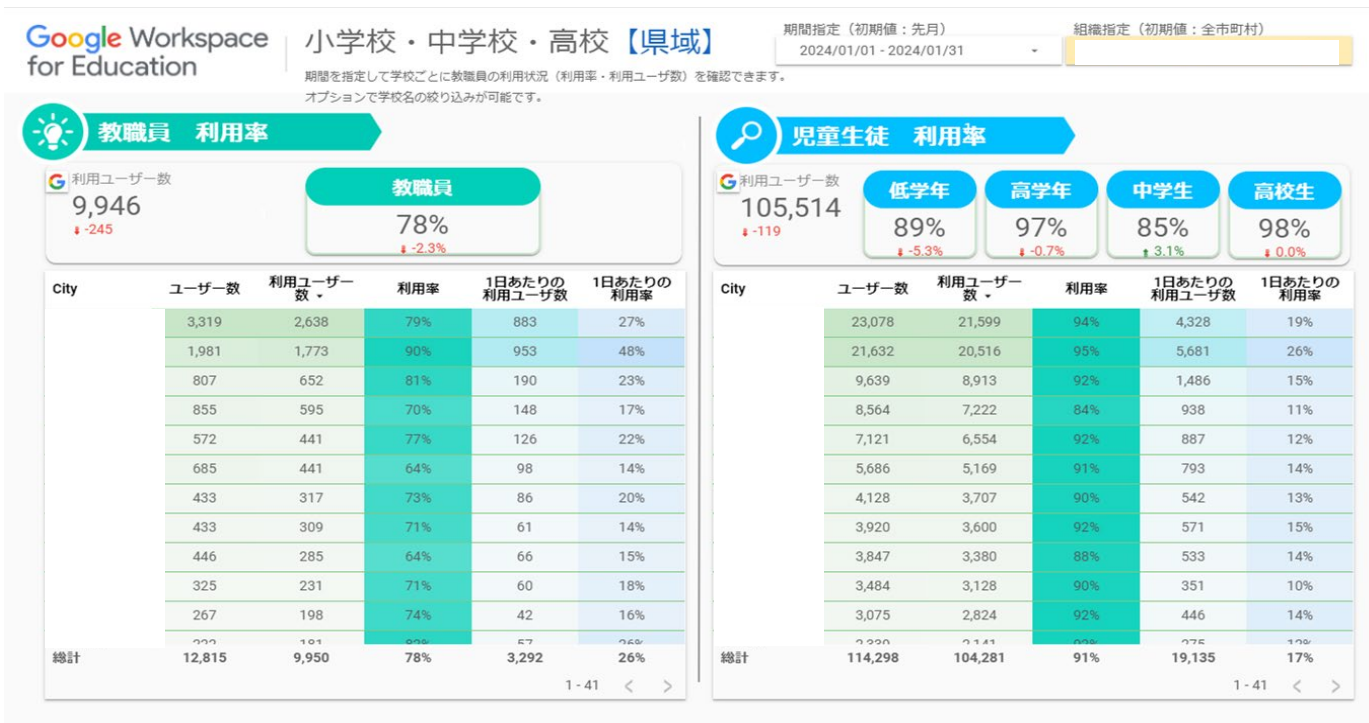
Google Workspace for Education

小学校・中学校・高校【県域】

期間を指定して学校ごとに教職員の利用状況（利用率・利用ユーザ数）を確認できます。
オプションで学校名の絞り込みが可能です。

期間指定（初期値：先月）
2024/01/01 - 2024/01/31

組織指定（初期値：全市町村）

教職員　利用率

利用ユーザー数
9,946
-245

教職員
78%
-2.3%

| City | ユーザー数 | 利用ユーザー数 | 利用率 | 1日あたりの利用ユーザ数 | 1日あたりの利用率 |
|---|---|---|---|---|---|
| | 3,319 | 2,638 | 79% | 883 | 27% |
| | 1,981 | 1,773 | 90% | 953 | 48% |
| | 807 | 652 | 81% | 190 | 23% |
| | 855 | 595 | 70% | 148 | 17% |
| | 572 | 441 | 77% | 126 | 22% |
| | 685 | 441 | 64% | 98 | 14% |
| | 433 | 317 | 73% | 86 | 20% |
| | 433 | 309 | 71% | 61 | 14% |
| | 446 | 285 | 64% | 66 | 15% |
| | 325 | 231 | 71% | 60 | 18% |
| | 267 | 198 | 74% | 42 | 16% |
| | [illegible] | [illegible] | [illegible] | 57 | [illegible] |
| 総計 | 12,815 | 9,950 | 78% | 3,292 | 26% |

1 - 41

児童生徒　利用率

利用ユーザー数
105,514
-119

低学年
89%
-5.3%

高学年
97%
-0.7%

中学生
85%
3.1%

高校生
98%
0.0%

| City | ユーザー数 | 利用ユーザー数 | 利用率 | 1日あたりの利用ユーザ数 | 1日あたりの利用率 |
|---|---|---|---|---|---|
| | 23,078 | 21,599 | 94% | 4,328 | 19% |
| | 21,632 | 20,516 | 95% | 5,681 | 26% |
| | 9,639 | 8,913 | 92% | 1,486 | 15% |
| | 8,564 | 7,222 | 84% | 938 | 11% |
| | 7,121 | 6,554 | 92% | 887 | 12% |
| | 5,686 | 5,169 | 91% | 793 | 14% |
| | 4,128 | 3,707 | 90% | 542 | 13% |
| | 3,920 | 3,600 | 92% | 571 | 15% |
| | 3,847 | 3,380 | 88% | 533 | 14% |
| | 3,484 | 3,128 | 90% | 351 | 10% |
| | 3,075 | 2,824 | 92% | 446 | 14% |
| | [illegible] | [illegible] | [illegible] | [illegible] | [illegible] |
| 総計 | 114,298 | 104,281 | 91% | 19,135 | 17% |

1 - 41